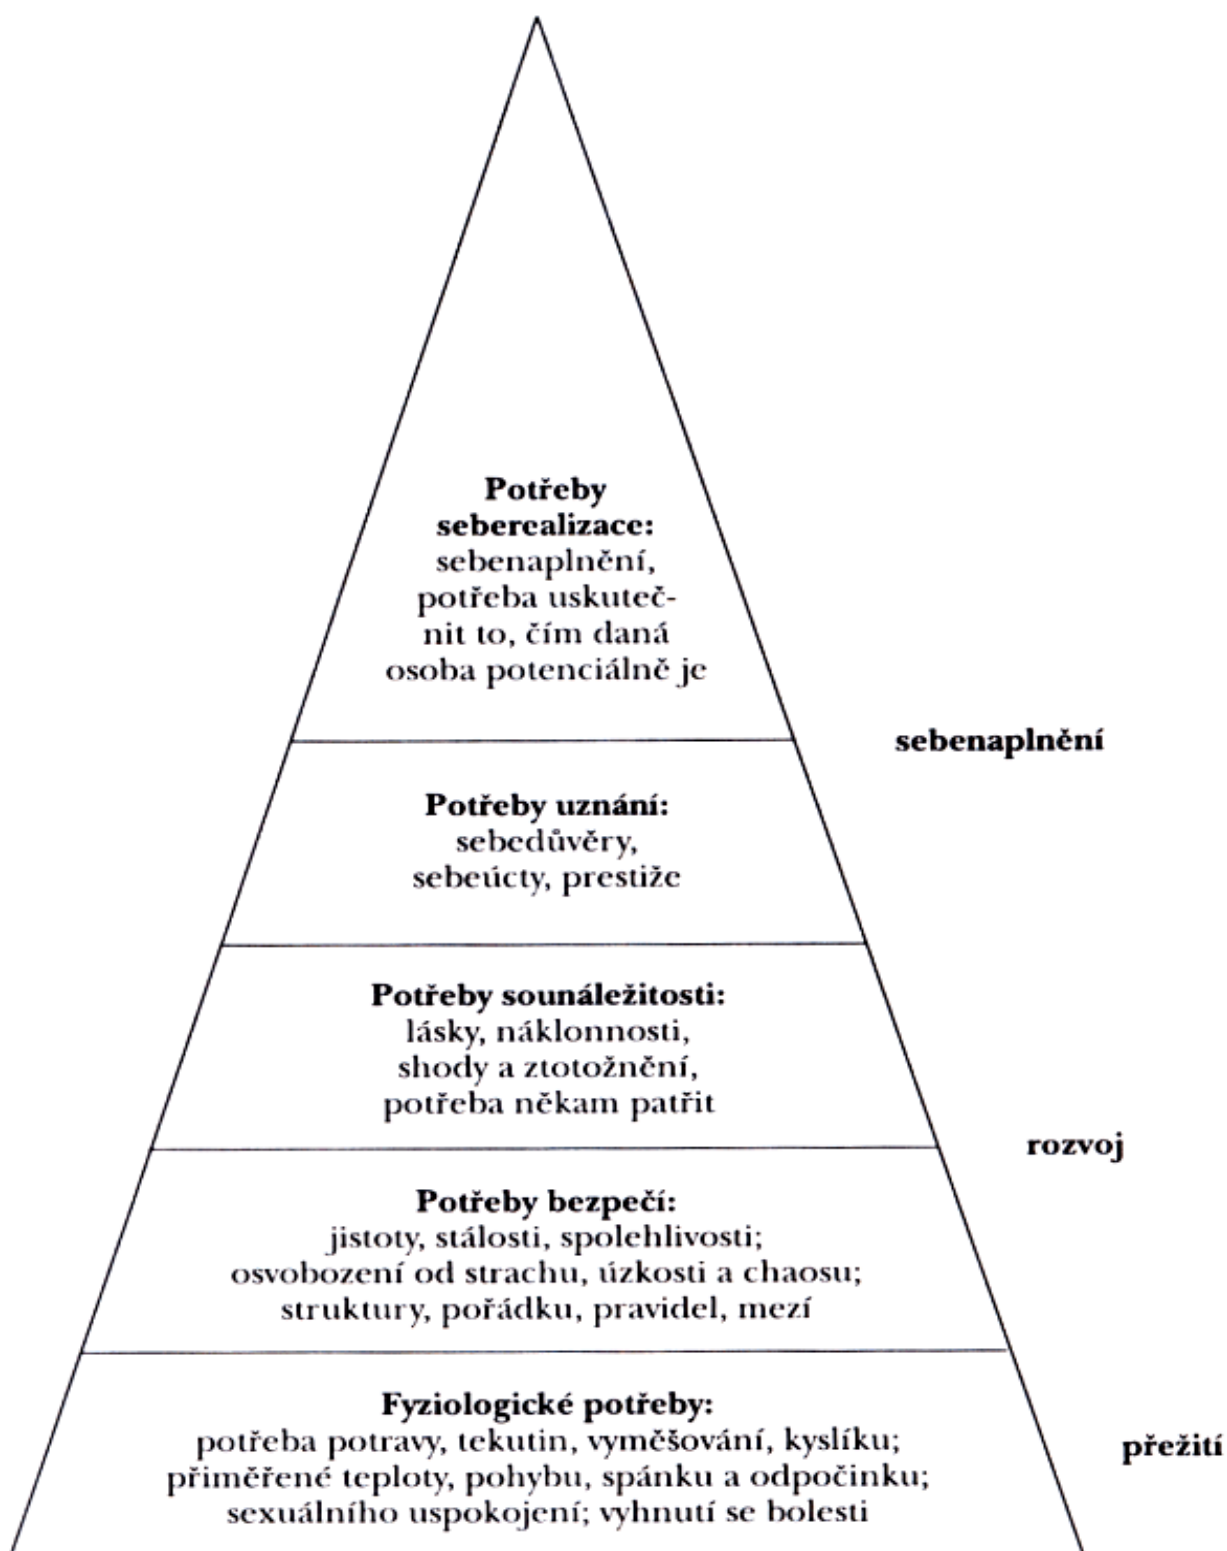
**Potřeby seberealizace:**
sebenaplnění, potřeba uskutečnit to, čím daná osoba potenciálně je

sebenaplnění

**Potřeby uznání:**
sebedůvěry, sebeúcty, prestiže

**Potřeby sounáležitosti:**
lásky, náklonnosti, shody a ztotožnění, potřeba někam patřit

rozvoj

**Potřeby bezpečí:**
jistoty, stálosti, spolehlivosti; osvobození od strachu, úzkosti a chaosu; struktury, pořádku, pravidel, mezí

**Fyziologické potřeby:**
potřeba potravy, tekutin, vyměšování, kyslíku; přiměřené teploty, pohybu, spánku a odpočinku; sexuálního uspokojení; vyhnutí se bolesti

přežití